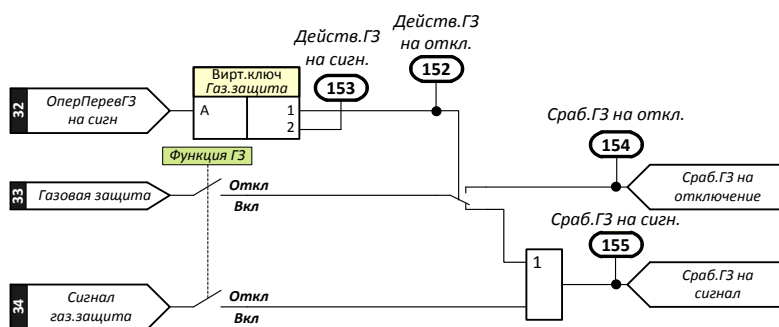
Действ.ГЗ на откл.
Действ.ГЗ на сигн.
152
153
Вирт.ключ Газ.защита
32
ОперПеревГЗ на сигн
A
1
2
Сраб.ГЗ на откл.
154
Функция ГЗ
33
Газовая защита
Откл
Вкл
Сраб.ГЗ на отключение
Сраб.ГЗ на сигн.
155
1
Сраб.ГЗ на сигнал
34
Сигнал газ.защита
Откл
Вкл